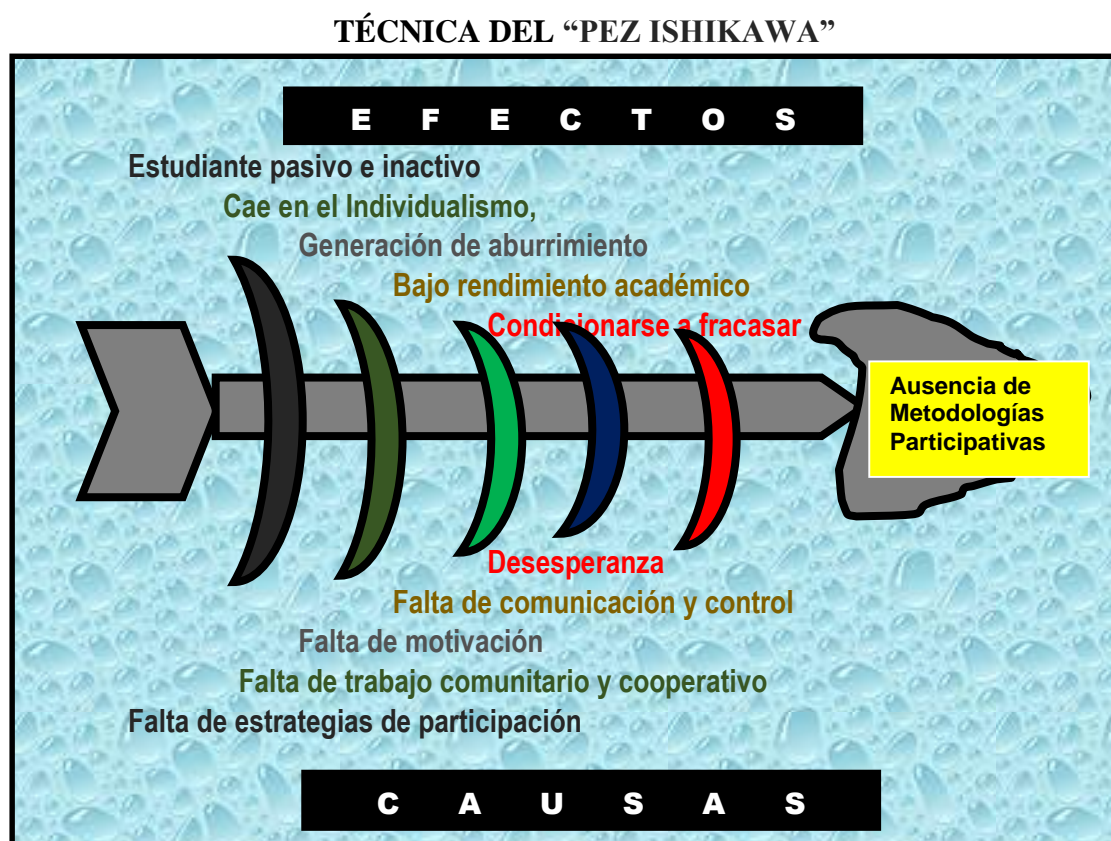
TÉCNICA DEL "PEZ ISHIKAWA"

E F E C T O S

Estudiante pasivo e inactivo

Cae en el Individualismo,

Generación de aburrimiento

Bajo rendimiento académico

Condicionarse a fracasar

Ausencia de Metodologías Participativas

Desesperanza

Falta de comunicación y control

Falta de motivación

Falta de trabajo comunitario y cooperativo

Falta de estrategias de participación

C A U S A S